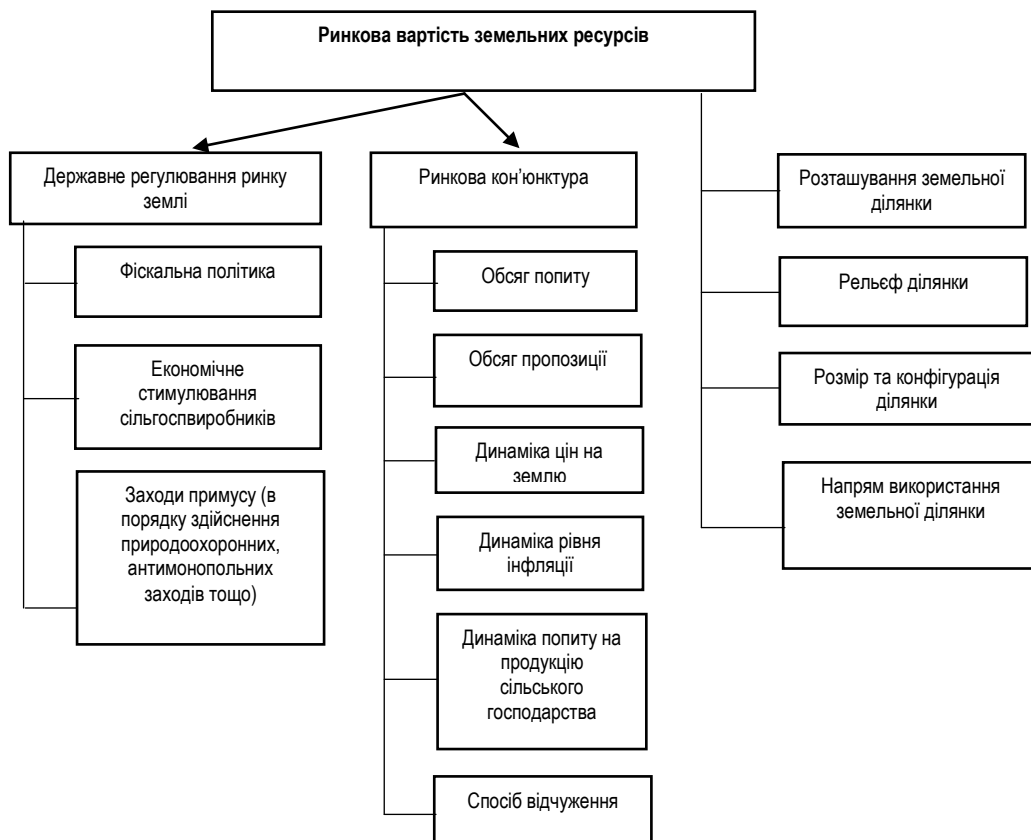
Ринкова вартість земельних ресурсів

Державне регулювання ринку землі

Фіскальна політика

Економічне стимулювання сільгоспвиробників

Заходи примусу (в порядку здійснення природоохоронних, антимонопольних заходів тощо)

Ринкова кон'юнктура

Обсяг попиту

Обсяг пропозиції

Динаміка цін на землю

Динаміка рівня інфляції

Динаміка попиту на продукцію сільського господарства

Спосіб відчуження

Розташування земельної ділянки

Рельєф ділянки

Розмір та конфігурація ділянки

Напрям використання земельної ділянки